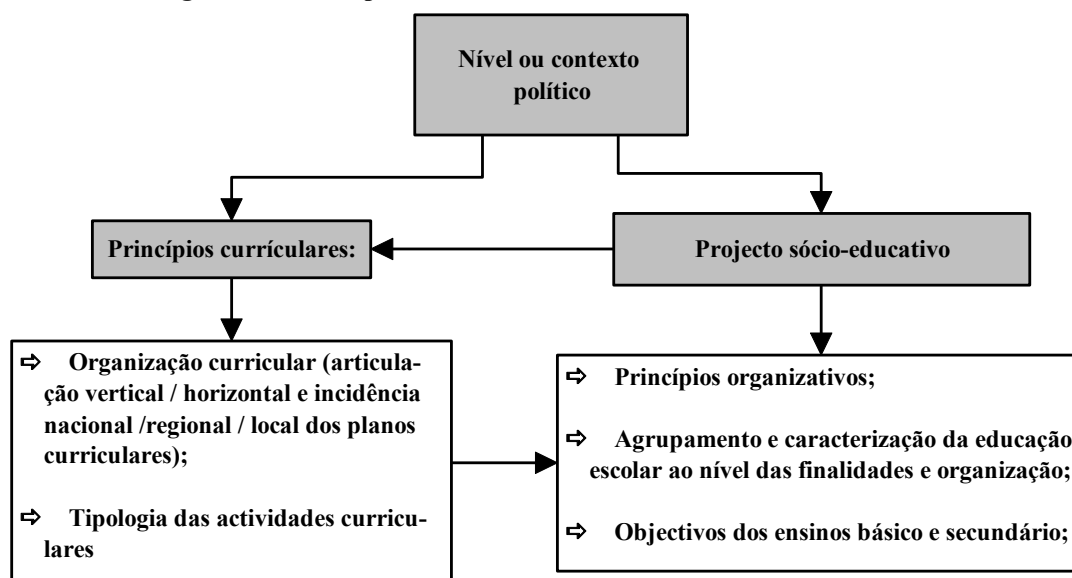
Nível ou contexto político

Princípios currículares:

Projecto sócio-educativo

⇨ Organização curricular (articulação vertical / horizontal e incidência nacional /regional / local dos planos curriculares);

⇨ Tipologia das actividades curriculares

⇨ Princípios organizativos;

⇨ Agrupamento e caracterização da educação escolar ao nível das finalidades e organização;

⇨ Objectivos dos ensinos básico e secundário;